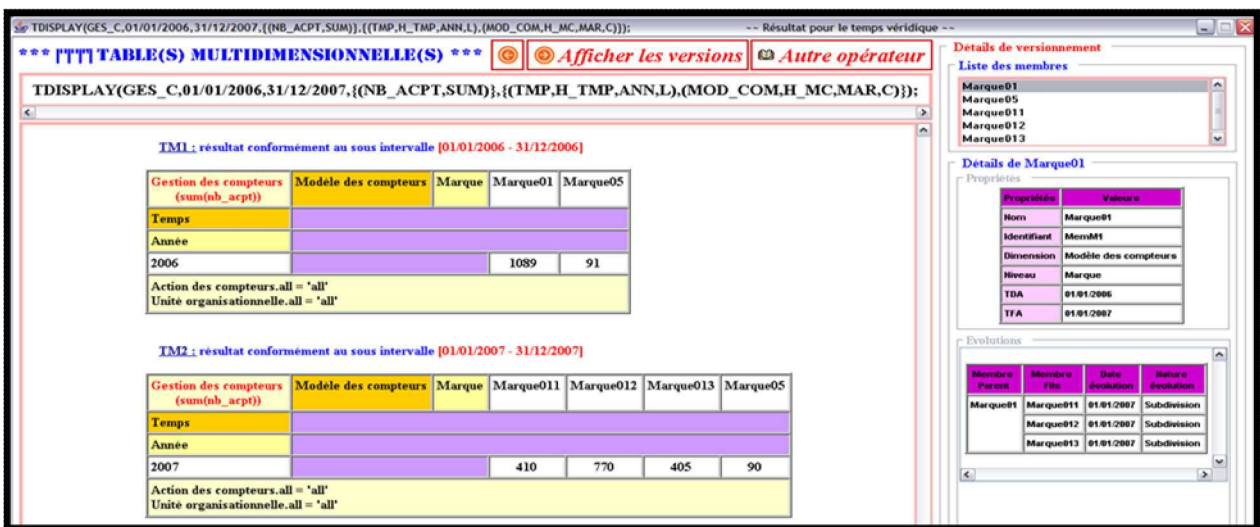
TDISPLAY(GES_C,01/01/2006,31/12/2007,{(NB_ACPT,SUM)},{(TMP,H_TMP,ANN,L),(MOD_COM,H_MC,MAR,C)}); -- Résultat pour le temps véridique --

*** TABLE(S) MULTIDIMENSIONNELLE(S) *** Afficher les versions Autre opérateur

TDISPLAY(GES_C,01/01/2006,31/12/2007,{(NB_ACPT,SUM)},{(TMP,H_TMP,ANN,L),(MOD_COM,H_MC,MAR,C)});

TM1 : résultat conformément au sous intervalle [01/01/2006 - 31/12/2006]

| Gestion des compteurs (sum(nb_acpt)) | Modèle des compteurs | Marque | Marque01 | Marque05 |
|---|---|---|---|---|
| Temps | | | | |
| Année | | | | |
| 2006 | | | 1089 | 91 |

Action des compteurs.all = 'all'
Unité organisationnelle.all = 'all'

TM2 : résultat conformément au sous intervalle [01/01/2007 - 31/12/2007]

| Gestion des compteurs (sum(nb_acpt)) | Modèle des compteurs | Marque | Marque011 | Marque012 | Marque013 | Marque05 |
|---|---|---|---|---|---|---|
| Temps | | | | | | |
| Année | | | | | | |
| 2007 | | | 410 | 770 | 405 | 90 |

Action des compteurs.all = 'all'
Unité organisationnelle.all = 'all'

Détails de versionnement

Liste des membres

Marque01
Marque05
Marque011
Marque012
Marque013

Détails de Marque01

Propriétés

| Propriétés | Valeurs |
|---|---|
| Nom | Marque01 |
| Identifiant | MemM1 |
| Dimension | Modèle des compteurs |
| Niveau | Marque |
| TDA | 01/01/2006 |
| TFA | 01/01/2007 |

Evolutions

| Membre Parent | Membre Fils | Date évolution | Nature évolution |
|---|---|---|---|
| Marque01 | Marque011 | 01/01/2007 | Subdivision |
| | Marque012 | 01/01/2007 | Subdivision |
| | Marque013 | 01/01/2007 | Subdivision |